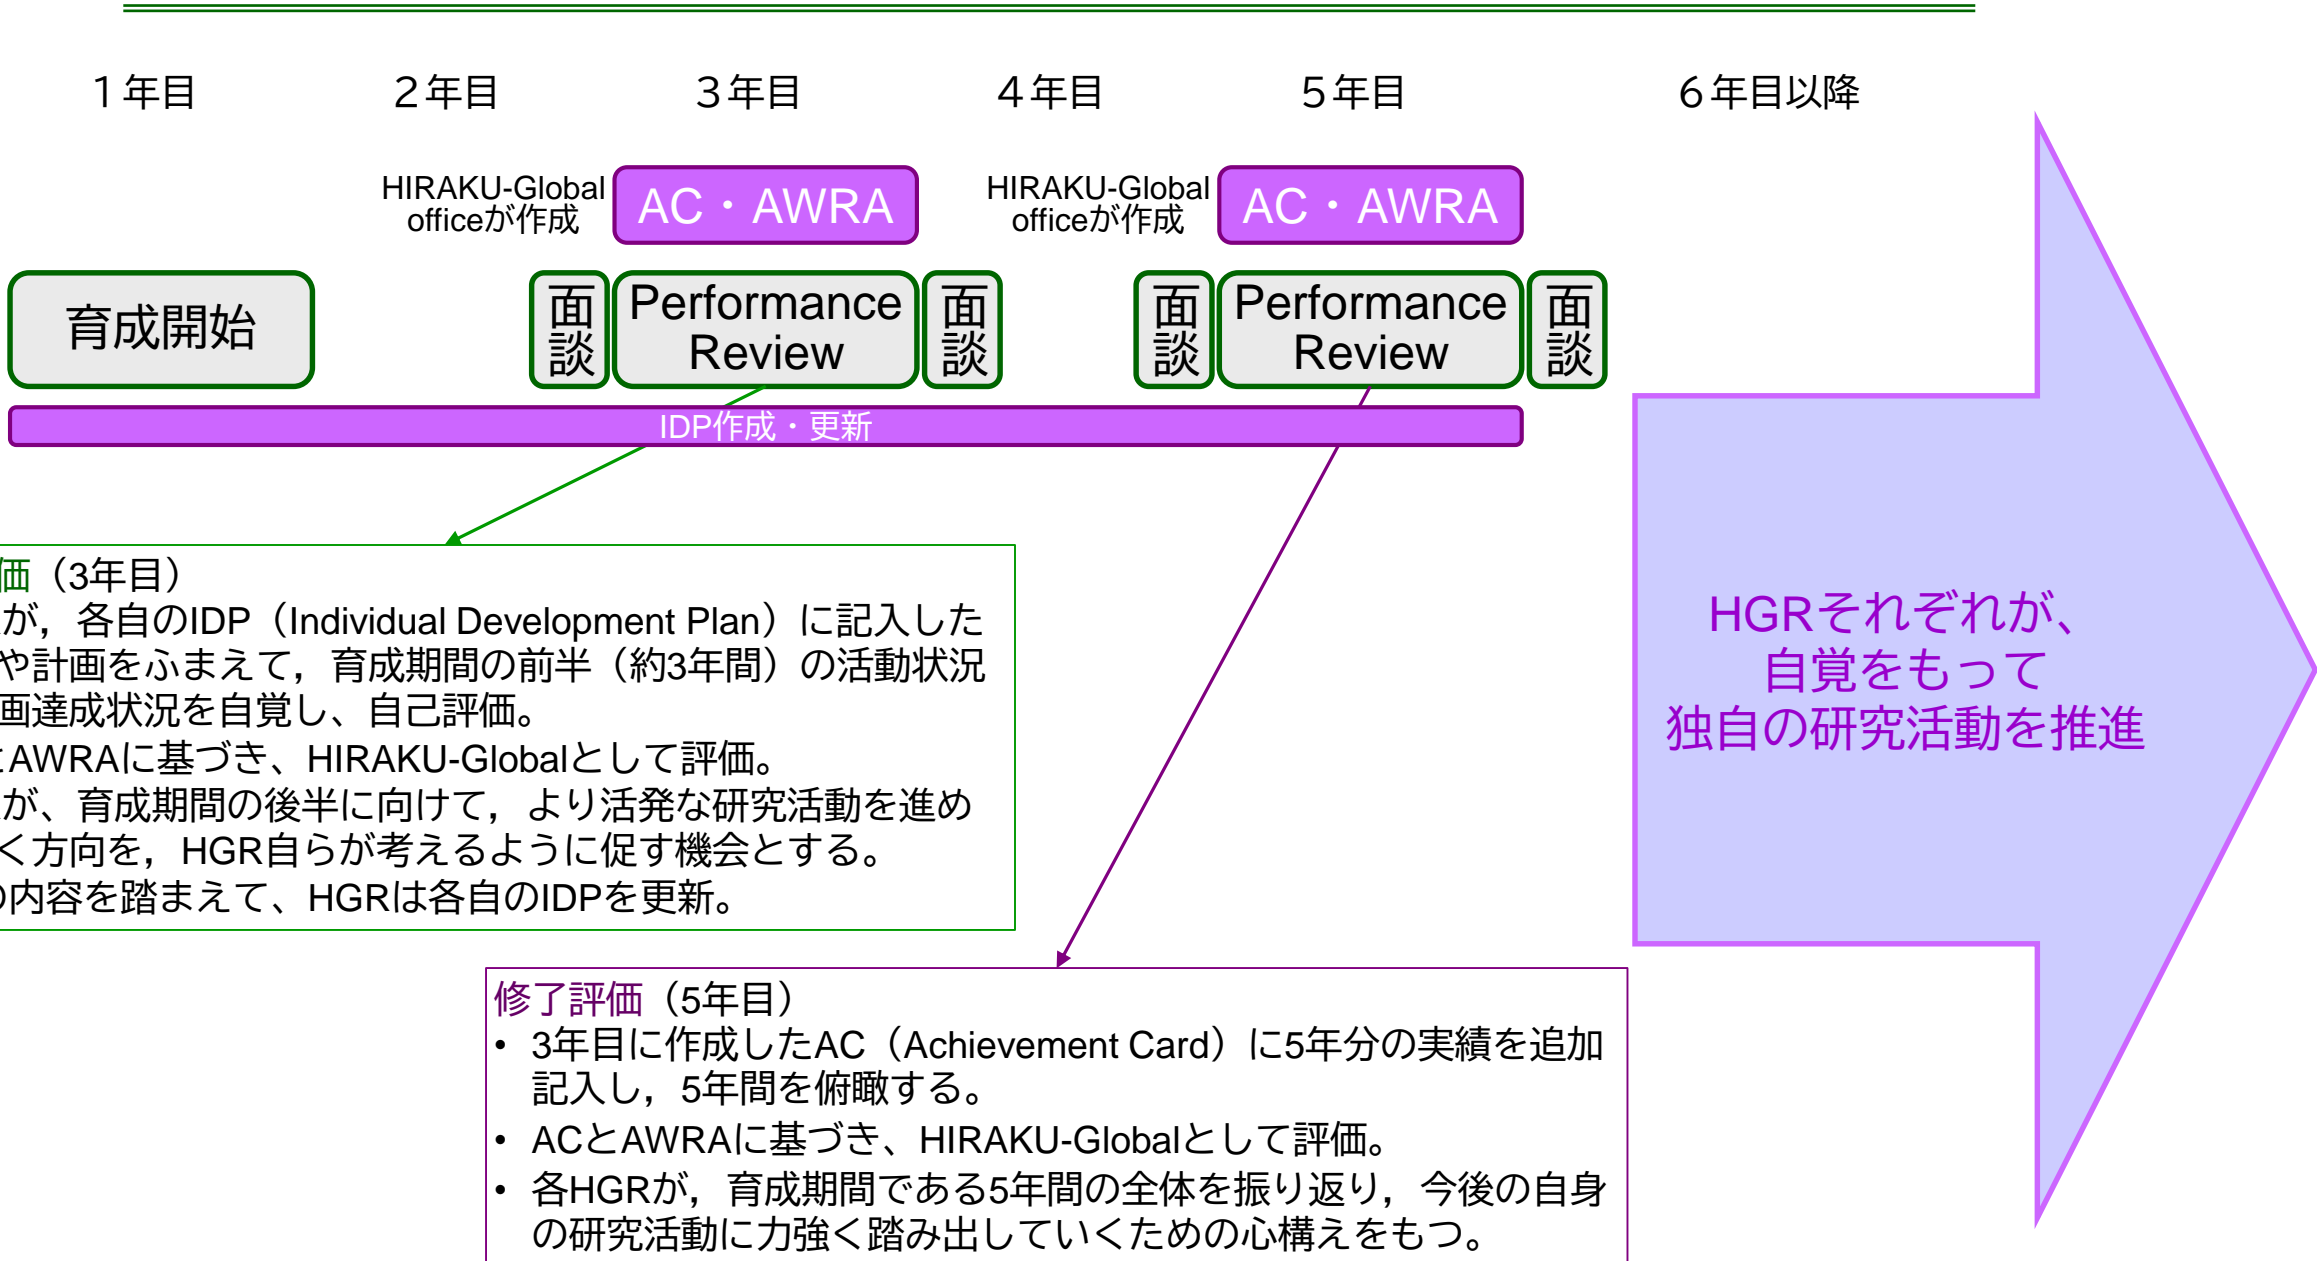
１年目　２年目　３年目　４年目　５年目　６年目以降

HIRAKU-Global officeが作成

AC・AWRA

HIRAKU-Global officeが作成

AC・AWRA

育成開始

面談

Performance Review

面談

面談

Performance Review

面談

IDP作成・更新

価（3年目）
が，各自のIDP（Individual Development Plan）に記入した
や計画をふまえて，育成期間の前半（約3年間）の活動状況
画達成状況を自覚し、自己評価。
AWRAに基づき、HIRAKU-Globalとして評価。
が、育成期間の後半に向けて，より活発な研究活動を進め
く方向を，HGR自らが考えるように促す機会とする。
内容を踏まえて、HGRは各自のIDPを更新。

修了評価（5年目）
• 3年目に作成したAC（Achievement Card）に5年分の実績を追加記入し，5年間を俯瞰する。
• ACとAWRAに基づき、HIRAKU-Globalとして評価。
• 各HGRが，育成期間である5年間の全体を振り返り，今後の自身の研究活動に力強く踏み出していくための心構えをもつ。

HGRそれぞれが、
自覚をもって
独自の研究活動を推進